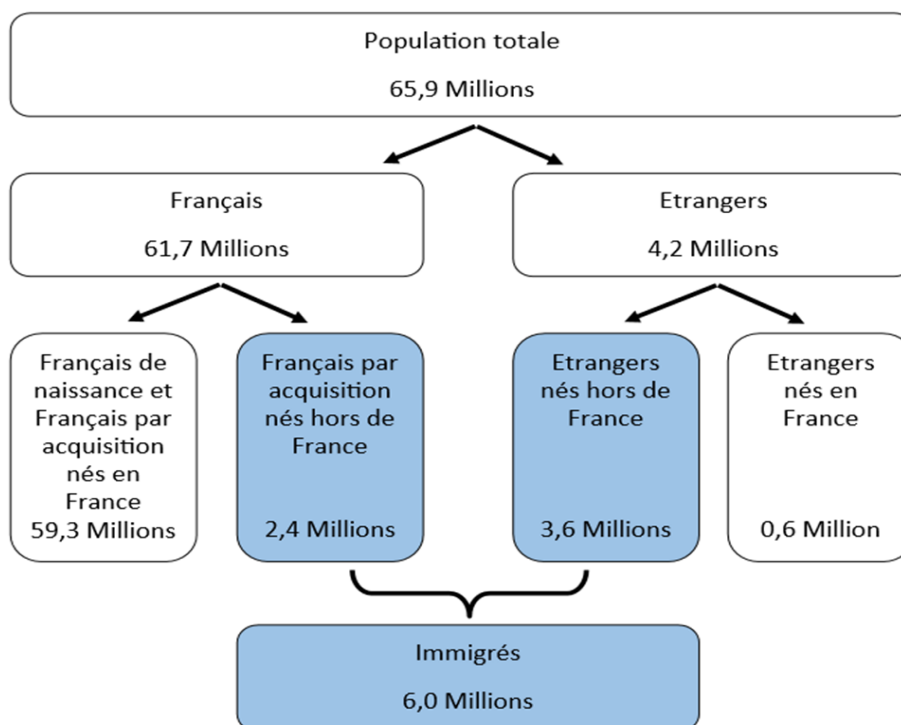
Population totale
65,9 Millions

Français
61,7 Millions

Etrangers
4,2 Millions

Français de naissance et Français par acquisition nés en France
59,3 Millions

Français par acquisition nés hors de France
2,4 Millions

Etrangers nés hors de France
3,6 Millions

Etrangers nés en France
0,6 Million

Immigrés
6,0 Millions